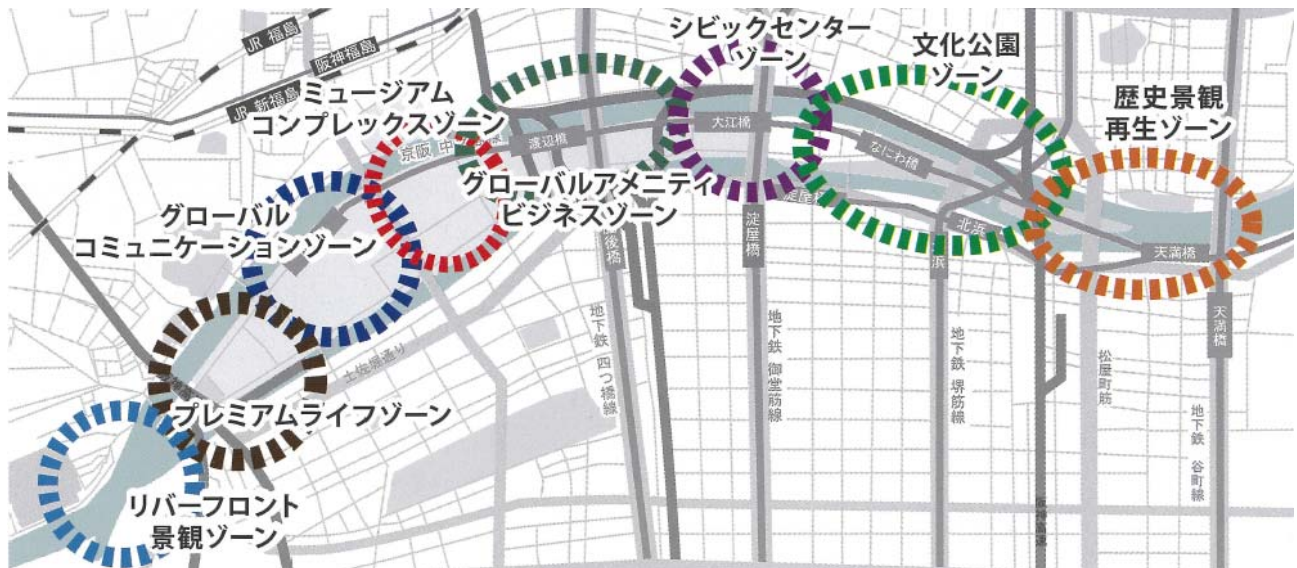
JR 福島
阪神福島
JR 新福島
ミュージアム
コンプレックスゾーン
京阪 中之島線
渡辺橋
シビックセンター
ゾーン
大江橋
文化公園
ゾーン
なにわ橋
歴史景観
再生ゾーン
グローバルアメニティ
ビジネスゾーン
淀屋橋
北浜
天満橋
グローバル
コミュニケーションゾーン
肥後橋
淀屋橋
浜
天満橋
地下鉄 四つ橋線
地下鉄 御堂筋線
地下鉄 堺筋線
松屋町筋
地下鉄 谷町線
土佐堀通り
プレミアムライフゾーン
リバーフロント
景観ゾーン
阪神高速